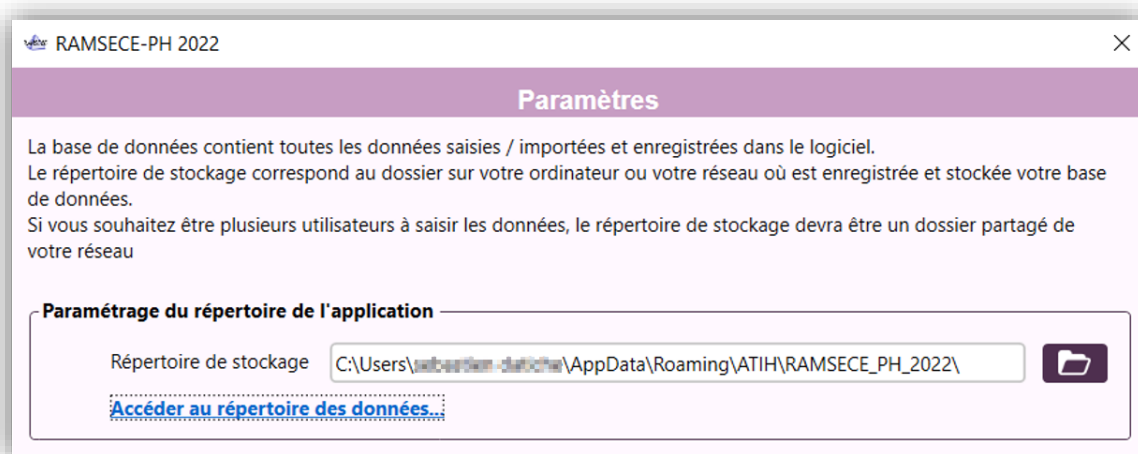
RAMSECE-PH 2022

Paramètres

La base de données contient toutes les données saisies / importées et enregistrées dans le logiciel.
Le répertoire de stockage correspond au dossier sur votre ordinateur ou votre réseau où est enregistrée et stockée votre base de données.
Si vous souhaitez être plusieurs utilisateurs à saisir les données, le répertoire de stockage devra être un dossier partagé de votre réseau

Paramétrage du répertoire de l'application

Répertoire de stockage C:\Users\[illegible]\AppData\Roaming\ATIH\RAMSECE_PH_2022\

Accéder au répertoire des données...